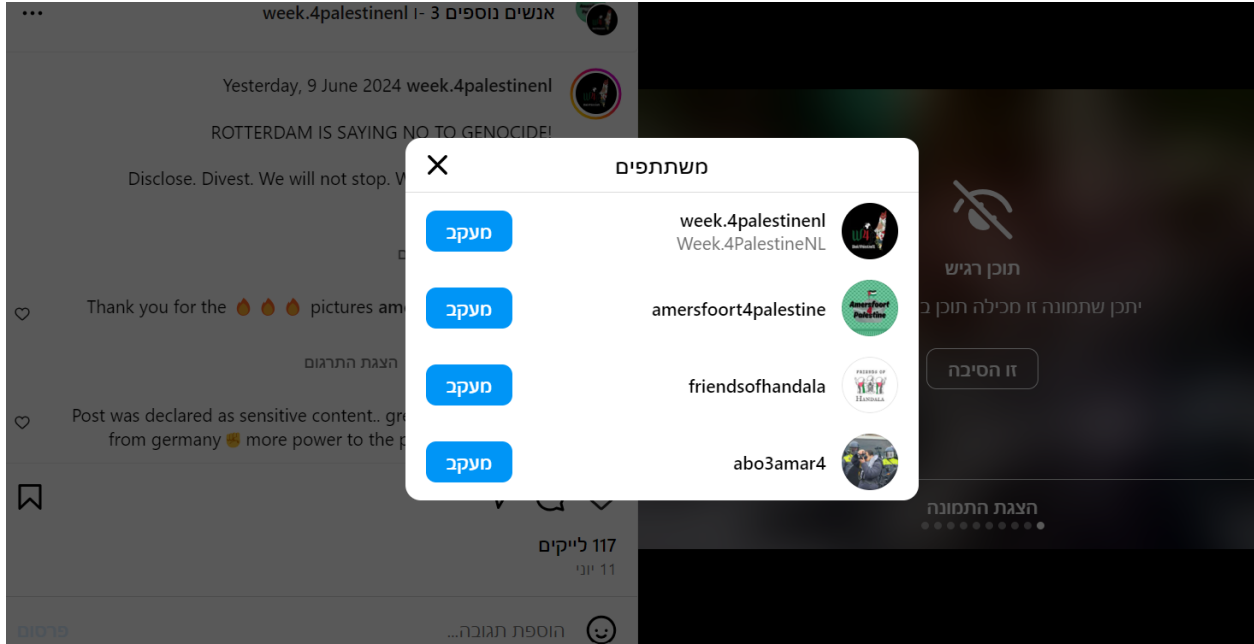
week.4palestinenl ו- 3 אנשים נוספים
•••

week.4palestinenl Yesterday, 9 June 2024

ROTTERDAM IS SAYING NO TO GENOCIDE!

Disclose. Divest. We will not stop. W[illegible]

Thank you for the 🔥🔥🔥 pictures am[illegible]

הצגת התרגום

Post was declared as sensitive content.. gr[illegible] from germany ✊ more power to the p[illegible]

117 לייקים
11 יוני

הוספת תגובה...
פרסום

משתתפים

week.4palestinenl
Week.4PalestineNL
מעקב

amersfoort4palestine
מעקב

friendsofhandala
מעקב

abo3amar4
מעקב

תוכן רגיש
יתכן שתמונה זו מכילה תוכן ב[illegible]
זו הסיבה
הצגת התמונה